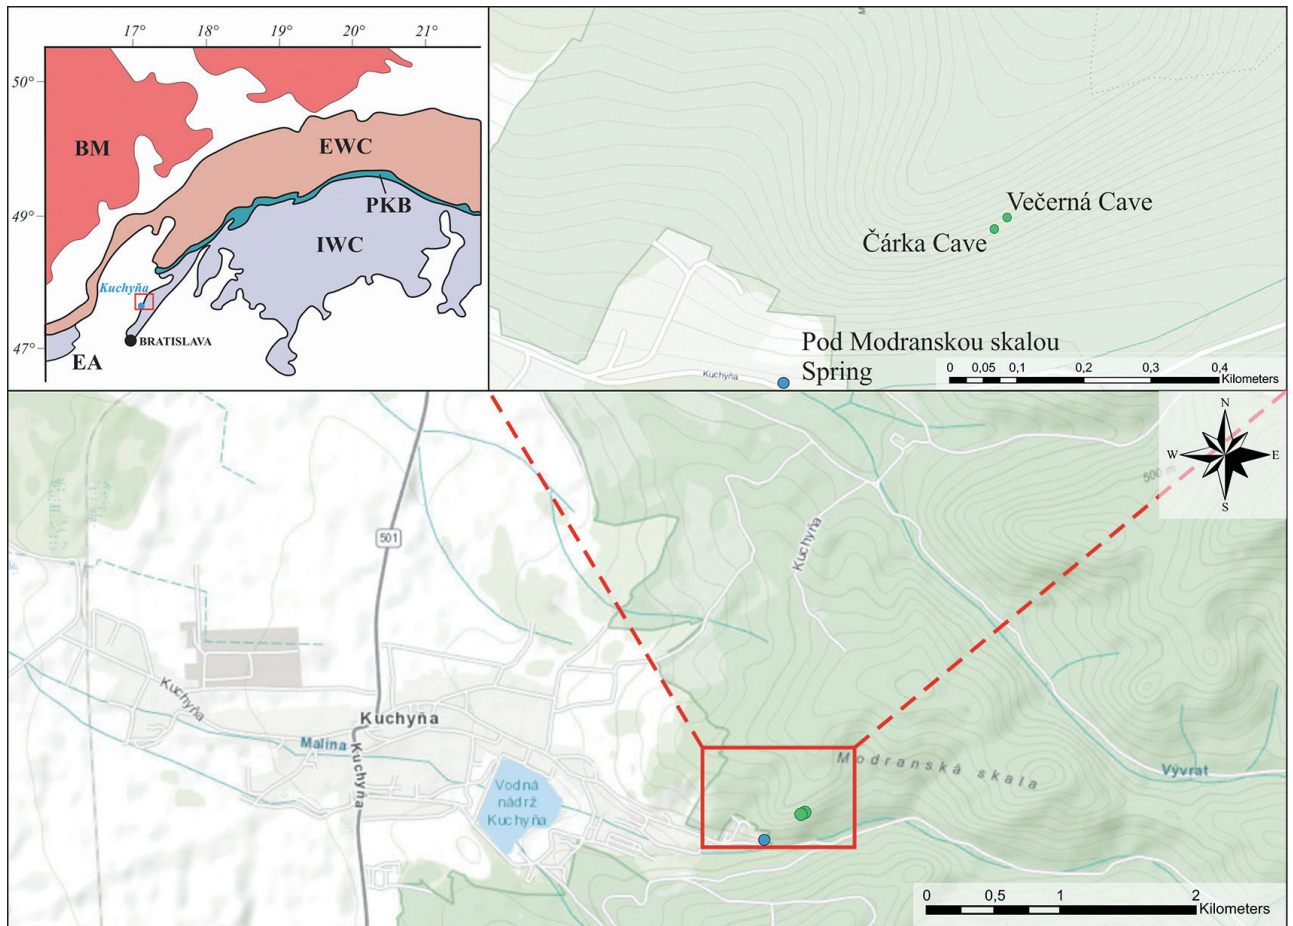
17° 18° 19° 20° 21°
50°
49°
47°
BM
EWC
PKB
IWC
Kuchyňa
BRATISLAVA
EA

Večerná Cave
Čárka Cave
Pod Modranskou skalou Spring
Kuchyňa
0 0,05 0,1 0,2 0,3 0,4 Kilometers

N
W E
S
500 m
501
Kuchyňa
Kuchyňa
Kuchyňa
Malina
Kuchyňa
Vodná nádrž Kuchyňa
Modranská skala
Vývrat
0 0,5 1 2 Kilometers